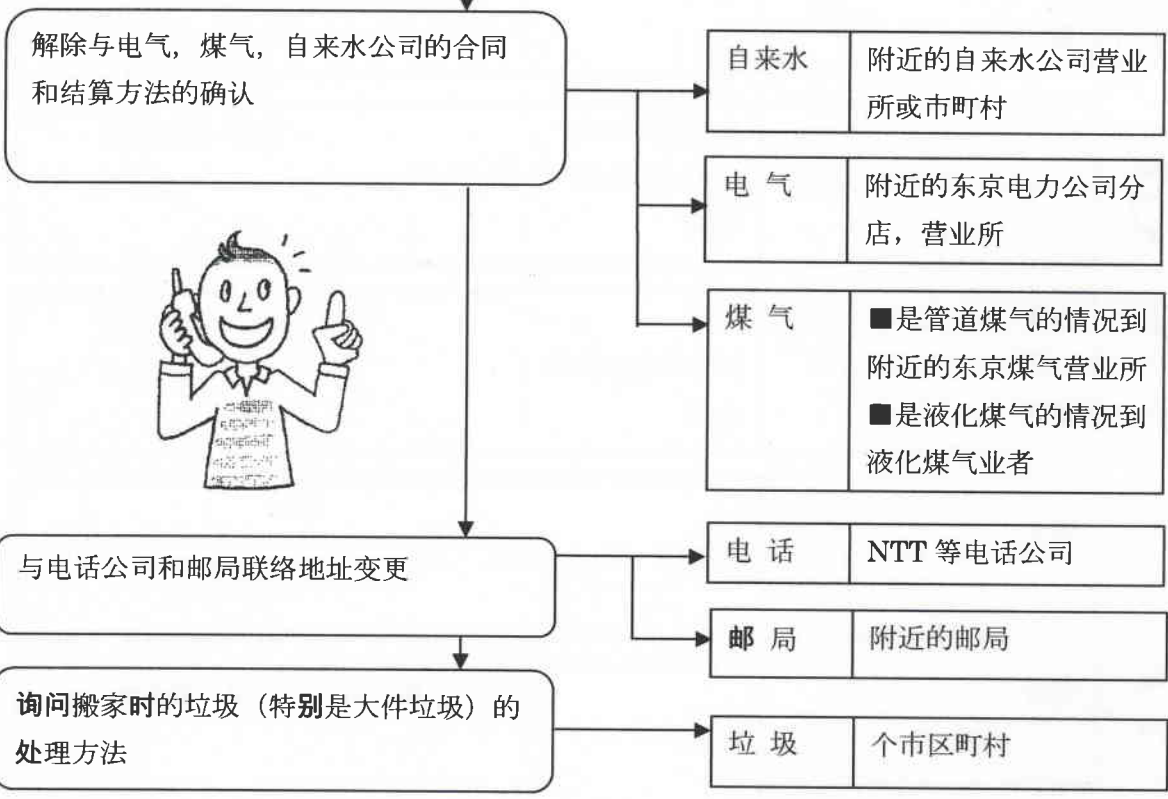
解除与电气，煤气，自来水公司的合同和结算方法的确认

| 自来水 | 附近的自来水公司营业所或市町村 |
|---|---|

| 电 气 | 附近的东京电力公司分店，营业所 |
|---|---|

| 煤 气 | ■是管道煤气的情况到附近的东京煤气营业所 ■是液化煤气的情况到液化煤气业者 |
|---|---|

与电话公司和邮局联络地址变更

| 电 话 | NTT 等电话公司 |
|---|---|

| 邮 局 | 附近的邮局 |
|---|---|

询问搬家时的垃圾（特别是大件垃圾）的处理方法

| 垃 圾 | 个市区町村 |
|---|---|